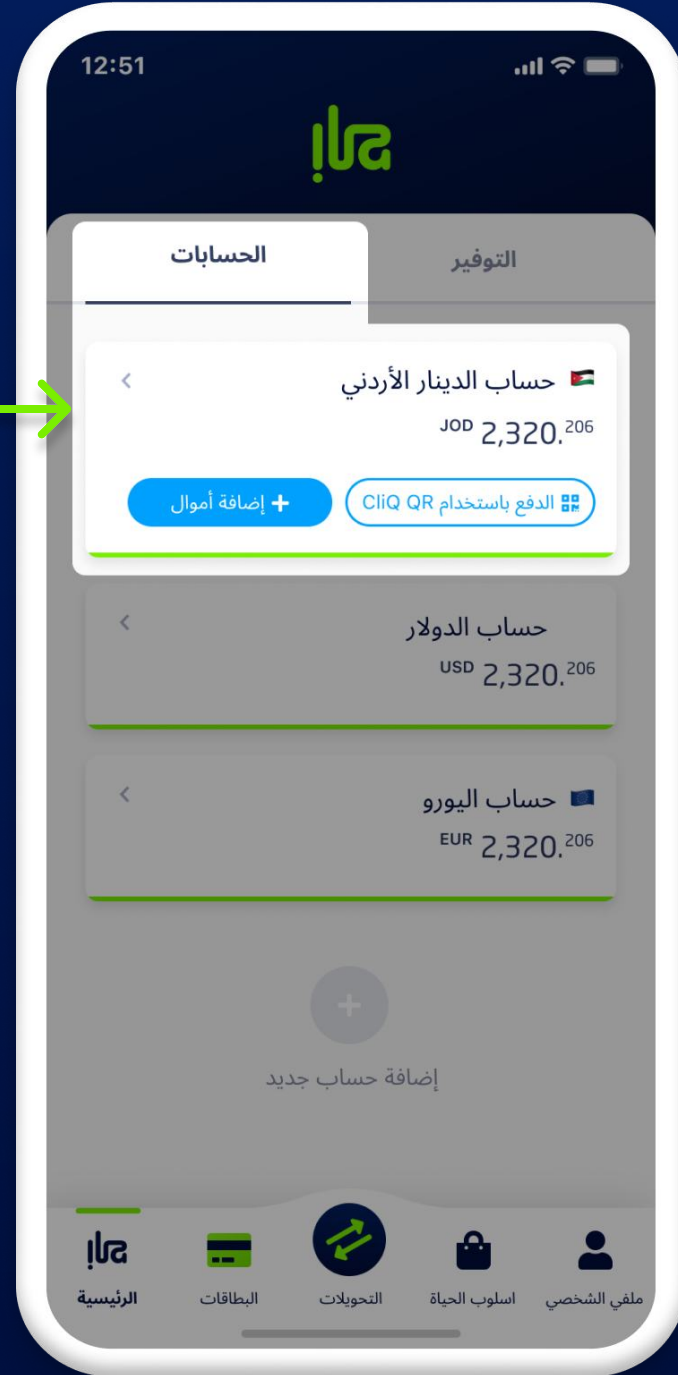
12:51

صفا

الحسابات

التوفير

حساب الدينار الأردني

JOD $2,320.^{206}$

إضافة أموال

الدفع باستخدام CliQ QR

حساب الدولار

USD $2,320.^{206}$

حساب اليورو

EUR $2,320.^{206}$

إضافة حساب جديد

الرئيسية

البطاقات

التحويلات

اسلوب الحياة

ملفي الشخصي